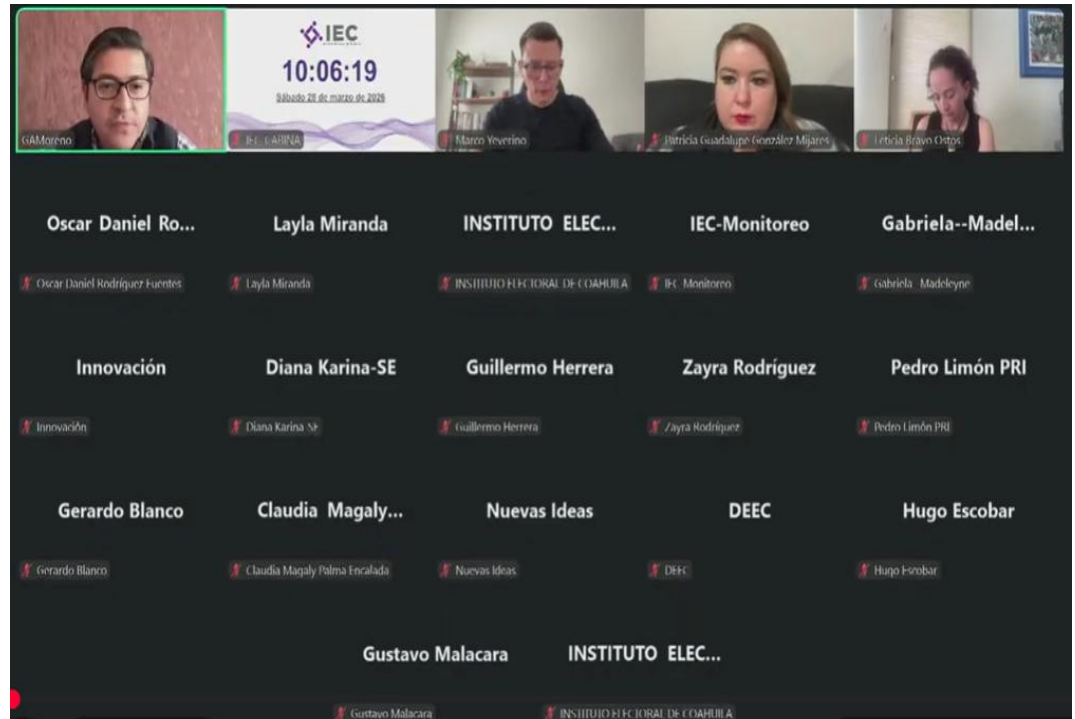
GAMoreno

IEC
10:06:19
Sábado 28 de marzo de 2026
IEC CABINA

Marco Yeverino

Patricia Guadalupe González Mijares

Leticia Bravo Ostos

Oscar Daniel Ro...
Oscar Daniel Rodríguez Fuentes

Layla Miranda
Layla Miranda

INSTITUTO ELEC...
INSTITUTO ELECTORAL DE COAHUILA

IEC-Monitoreo
IEC Monitoreo

Gabriela--Madel...
Gabriela Madeleyne

Innovación
Innovación

Diana Karina-SE
Diana Karina SE

Guillermo Herrera
Guillermo Herrera

Zayra Rodríguez
Zayra Rodríguez

Pedro Limón PRI
Pedro Limón PRI

Gerardo Blanco
Gerardo Blanco

Claudia Magaly...
Claudia Magaly Palma Encalada

Nuevas Ideas
Nuevas Ideas

DEEC
DEEC

Hugo Escobar
Hugo Escobar

Gustavo Malacara
Gustavo Malacara

INSTITUTO ELEC...
INSTITUTO ELECTORAL DE COAHUILA